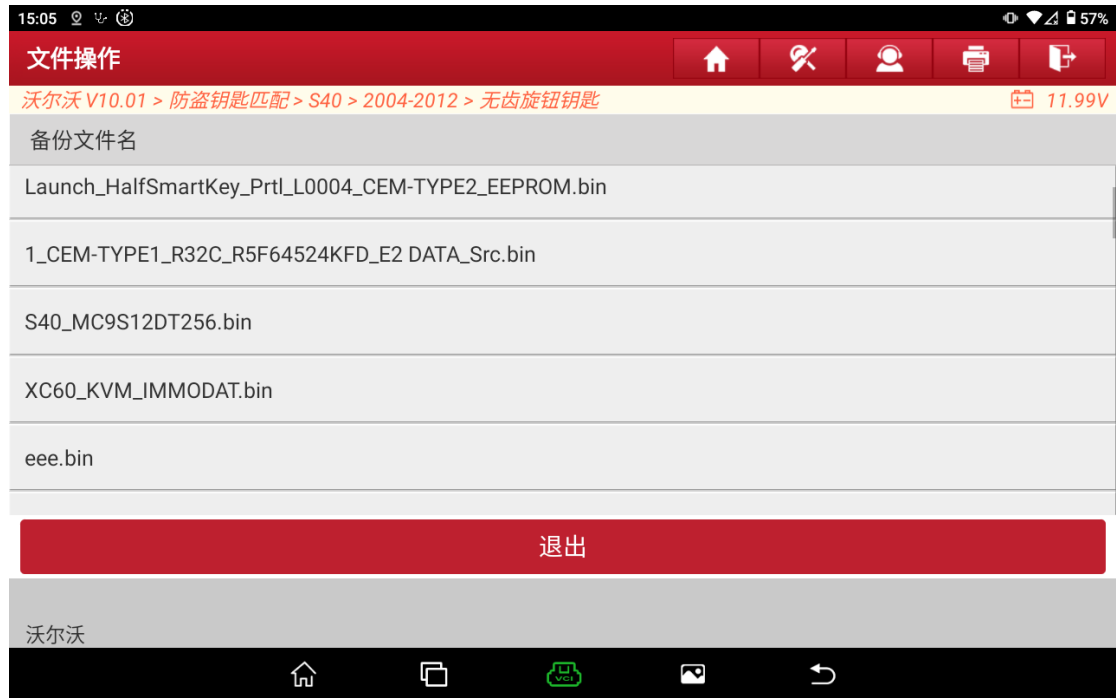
15:05 57%

文件操作

沃尔沃 V10.01 > 防盗钥匙匹配 > S40 > 2004-2012 > 无齿旋钮钥匙 11.99V

备份文件名

Launch_HalfSmartKey_Prtl_L0004_CEM-TYPE2_EEPROM.bin

1_CEM-TYPE1_R32C_R5F64524KFD_E2 DATA_Src.bin

S40_MC9S12DT256.bin

XC60_KVM_IMMODAT.bin

eee.bin

退出

沃尔沃

VCI